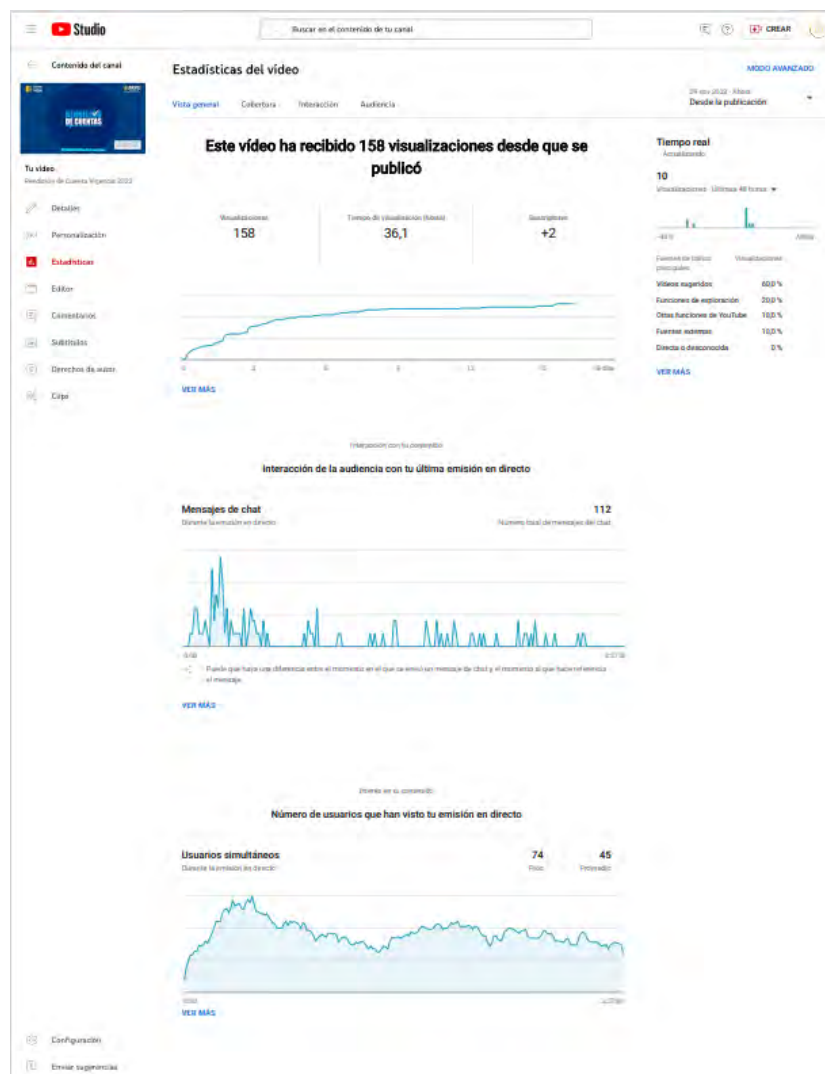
Studio

Buscar en el contenido de tu canal

CREAR

Contenido del canal

Tu vídeo
Rendición de Cuentas Vigencia 2022

Detalles
Personalización
Estadísticas
Editor
Comentarios
Subtítulos
Derechos de autor
Clips

Configuración
Enviar sugerencias

Estadísticas del vídeo

MODO AVANZADO

Vista general
Cobertura
Interacción
Audiencia

29 nov 2022 - Ahora
Desde la publicación

Este vídeo ha recibido 158 visualizaciones desde que se publicó

| Visualizaciones | Tiempo de visualización (horas) | Suscriptores |
|---|---|---|
| 158 | 36,1 | +2 |

0 2 5 8 11 15 18 días

VER MÁS

Tiempo real
Actualizando

10
Visualizaciones · Últimas 48 horas

-48 h
Ahora

Fuentes de tráfico principales
Visualizaciones

| | |
|---|---|
| Vídeos sugeridos | 60,0 % |
| Funciones de exploración | 20,0 % |
| Otras funciones de YouTube | 10,0 % |
| Fuentes externas | 10,0 % |
| Directa o desconocida | 0 % |

VER MÁS

Interacción con tu contenido

Interacción de la audiencia con tu última emisión en directo

Mensajes de chat
Durante la emisión en directo

112
Número total de mensajes del chat

0:00
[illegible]

Puede que haya una diferencia entre el momento en el que se envió un mensaje de chat y el momento al que hace referencia el mensaje.

VER MÁS

Interés en tu contenido

Número de usuarios que han visto tu emisión en directo

Usuarios simultáneos
Durante la emisión en directo

74
Pico

45
Promedio

0:00
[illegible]

VER MÁS